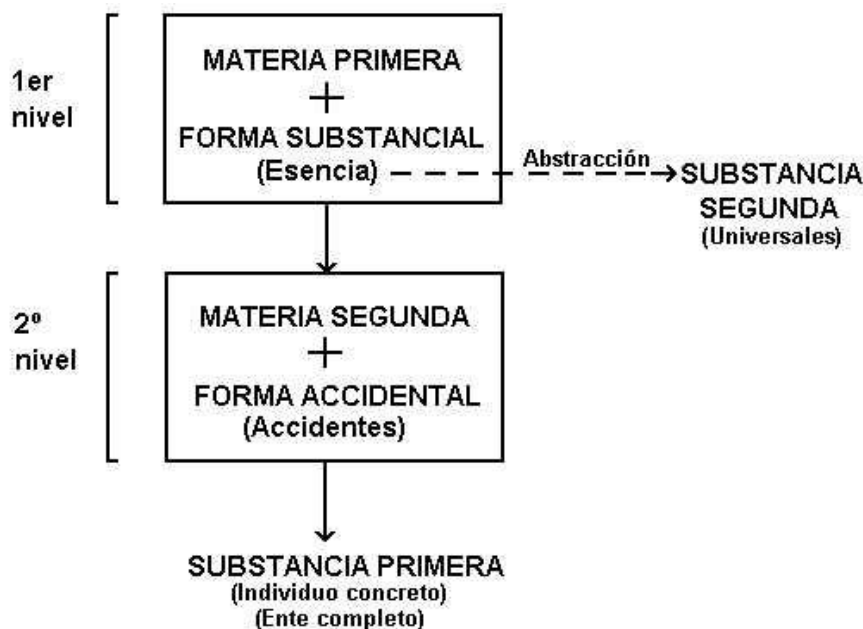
1er nivel

MATERIA PRIMERA
+
FORMA SUBSTANCIAL
(Esencia)

Abstracción

SUBSTANCIA SEGUNDA
(Universales)

2º nivel

MATERIA SEGUNDA
+
FORMA ACCIDENTAL
(Accidentes)

SUBSTANCIA PRIMERA
(Individuo concreto)
(Ente completo)